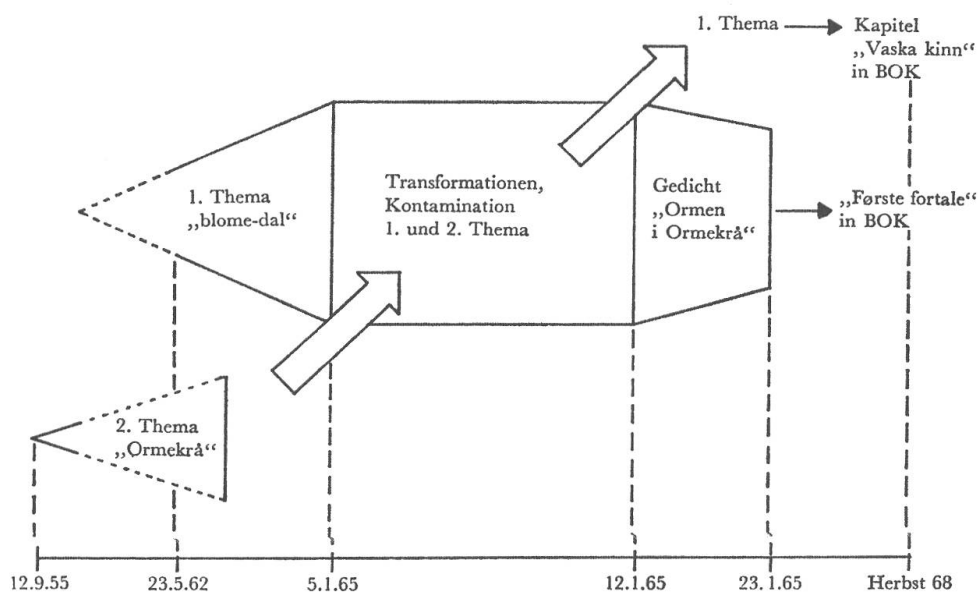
1. Thema → Kapitel „Vaska kinn“ in BOK

1. Thema „blome-dal“

Transformationen, Kontamination 1. und 2. Thema

Gedicht „Ormen i Ormekrå“

→ „Første fortale“ in BOK

2. Thema „Ormekrå“

12.9.55
23.5.62
5.1.65
12.1.65
23.1.65
Herbst 68